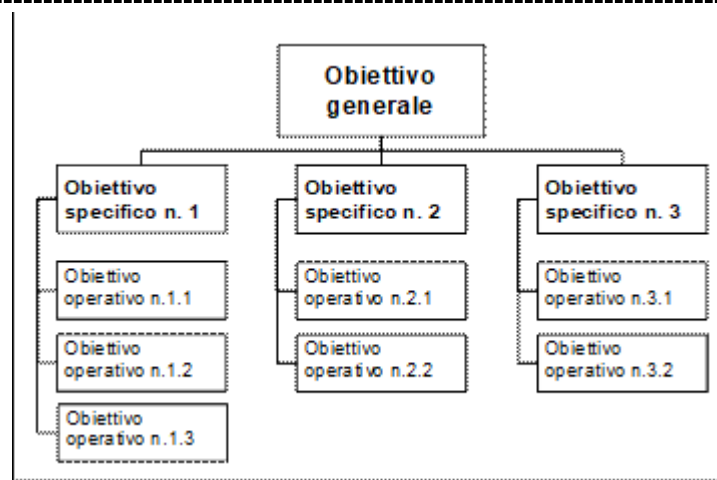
Obiettivo generale

Obiettivo specifico n. 1

Obiettivo operativo n.1.1

Obiettivo operativo n.1.2

Obiettivo operativo n.1.3

Obiettivo specifico n. 2

Obiettivo operativo n.2.1

Obiettivo operativo n.2.2

Obiettivo specifico n. 3

Obiettivo operativo n.3.1

Obiettivo operativo n.3.2